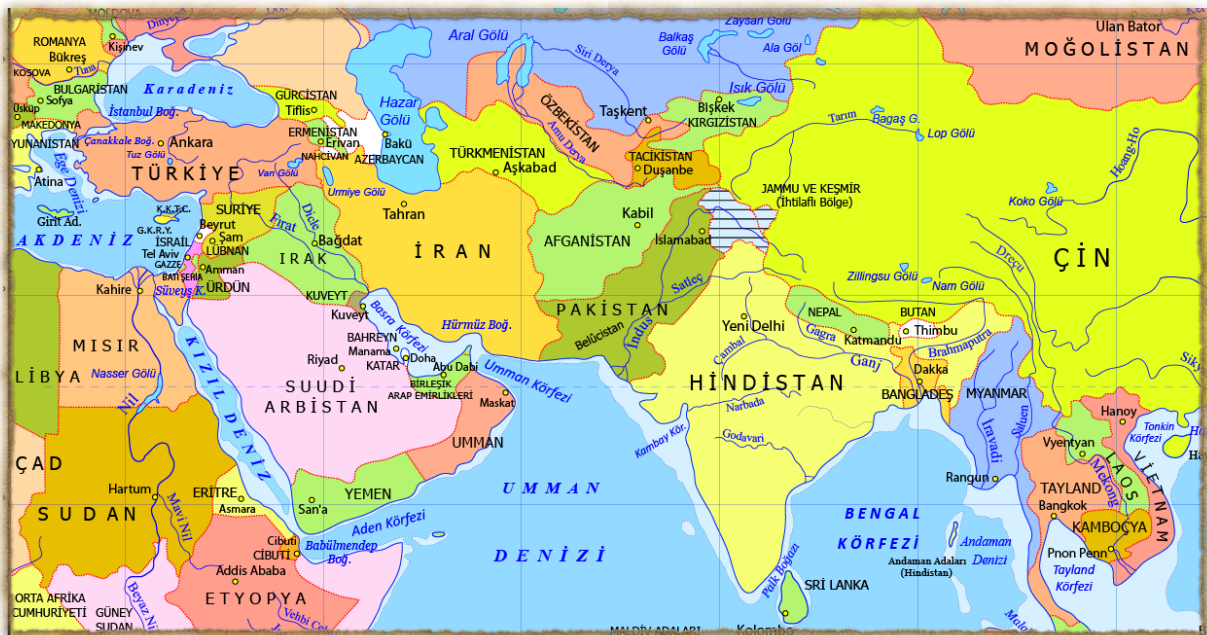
MOLDOVA
Dinyeper
Zaysan Gölü
Ulan Bator
MOĞOLİSTAN
ROMANYA
Bükreş
Kişinev
Aral Gölü
Siri Derya
Balkaş Gölü
Ala Göl
KOSOVA
Tuna
BULGARİSTAN
Sofya
Karadeniz
İstanbul Boğ.
GÜRCİSTAN
Tiflis
Hazar Gölü
Isık Gölü
Üsküp
MAKEDONYA
YUNANİSTAN
Çanakkale Boğ.
Ankara
Tuz Gölü
ERMENİSTAN
Erivan
NAHCİVAN
Bakü
AZERBAYCAN
ÖZBEKİSTAN
Amu Derya
Taşkent
Bişkek
KIRGIZİSTAN
Tarım
Bagaş G.
Lop Gölü
Hoang-Ho
Ege Denizi
Atina
TÜRKİYE
Van Gölü
Urmiye Gölü
TÜRKMENİSTAN
Aşkabad
TACİKİSTAN
Duşanbe
JAMMU VE KEŞMİR
(İhtilaflı Bölge)
Koko Gölü
Girit Ad.
K.K.T.C.
G.K.R.Y.
SURİYE
Beyrut
Şam
Fırat
Dicle
Tahran
Kabil
AKDENİZ
İSRAİL
LÜBNAN
Tel Aviv
GAZZE
BATI ŞERİA
Amman
Bağdat
IRAK
İRAN
AFGANİSTAN
Islamabad
Dreçu
ÇİN
Kahire
Süveyş K.
ÜRDÜN
KUVEYT
Kuveyt
Basra Körfezi
Hürmüz Boğ.
Zillingsu Gölü
Nam Gölü
PAKİSTAN
Satleç
Belucistan
Indus
NEPAL
Yeni Delhi
BUTAN
Thimbu
MISIR
Riyad
BAHREYN
Manama
Doha
KATAR
Abu Dabi
BİRLEŞİK ARAP EMİRLİKLERİ
Umman Körfezi
Katmandu
Gagra
Çambal
Ganj
Brahmaputra
Siky
LİBYA
Nasser Gölü
Nil
KIZIL DENİZ
SUUDİ ARBİSTAN
Maskat
HİNDİSTAN
Narbada
Dakka
BANGLADEŞ
MYANMAR
Hanoy
UMMAN
Kamboy Kör.
Godavari
Irravadi
Saluen
Vyentyan
Tonkin Körfezi
ÇAD
Hartum
ERİTRE
Asmara
YEMEN
San'a
UMMAN
Rangun
LAOS
Mekong
VİETNAM
TAYLAND
Bangkok
SUDAN
Mavi Nil
Cibuti
CİBUTİ
Aden Körfezi
Babülmendep Boğ.
BENGAL KÖRFEZİ
Andaman Denizi
KAMBOÇYA
Addis Ababa
DENİZİ
Palk Boğazı
Andaman Adaları (Hindistan)
Pnon Penn
Tayland Körfezi
ORTA AFRİKA CUMHURİYETİ
GÜNEY SUDAN
Beyaz Nil
ETYOPYA
Vebbi Şebeli
SRİ LANKA
MALDİV ADALARI
Kolombo